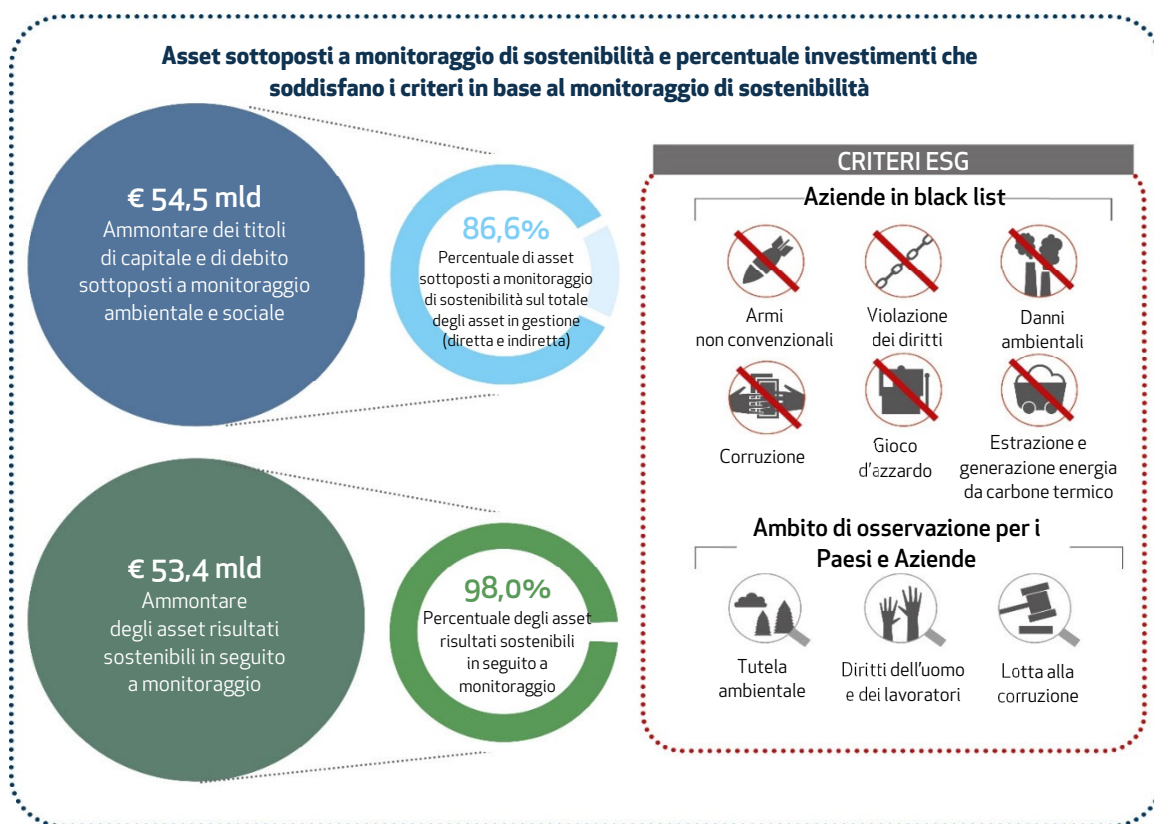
Asset sottoposti a monitoraggio di sostenibilità e percentuale investimenti che soddisfano i criteri in base al monitoraggio di sostenibilità

€ 54,5 mld
Ammontare dei titoli di capitale e di debito sottoposti a monitoraggio ambientale e sociale

86,6%
Percentuale di asset sottoposti a monitoraggio di sostenibilità sul totale degli asset in gestione (diretta e indiretta)

€ 53,4 mld
Ammontare degli asset risultati sostenibili in seguito a monitoraggio

98,0%
Percentuale degli asset risultati sostenibili in seguito a monitoraggio

CRITERI ESG

Aziende in black list

Armi non convenzionali

Violazione dei diritti

Danni ambientali

Corruzione

Gioco d'azzardo

Estrazione e generazione energia da carbone termico

Ambito di osservazione per i Paesi e Aziende

Tutela ambientale

Diritti dell'uomo e dei lavoratori

Lotta alla corruzione